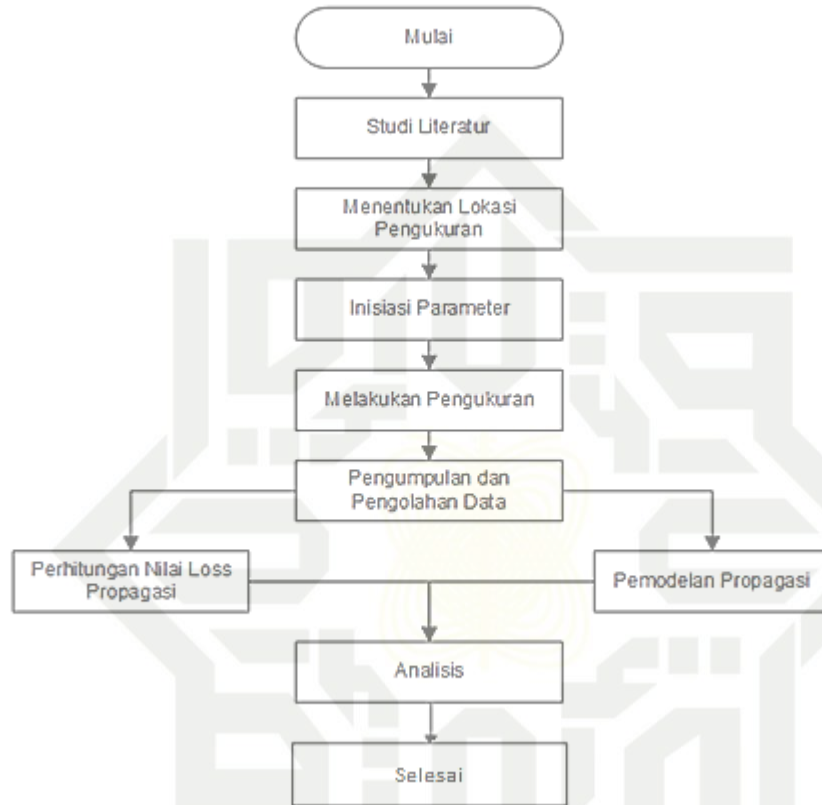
Mulai

Studi Literatur

Menentukan Lokasi Pengukuran

Inisiasi Parameter

Melakukan Pengukuran

Pengumpulan dan Pengolahan Data

Perhitungan Nilai Loss Propagasi

Pemodelan Propagasi

Analisis

Selesai